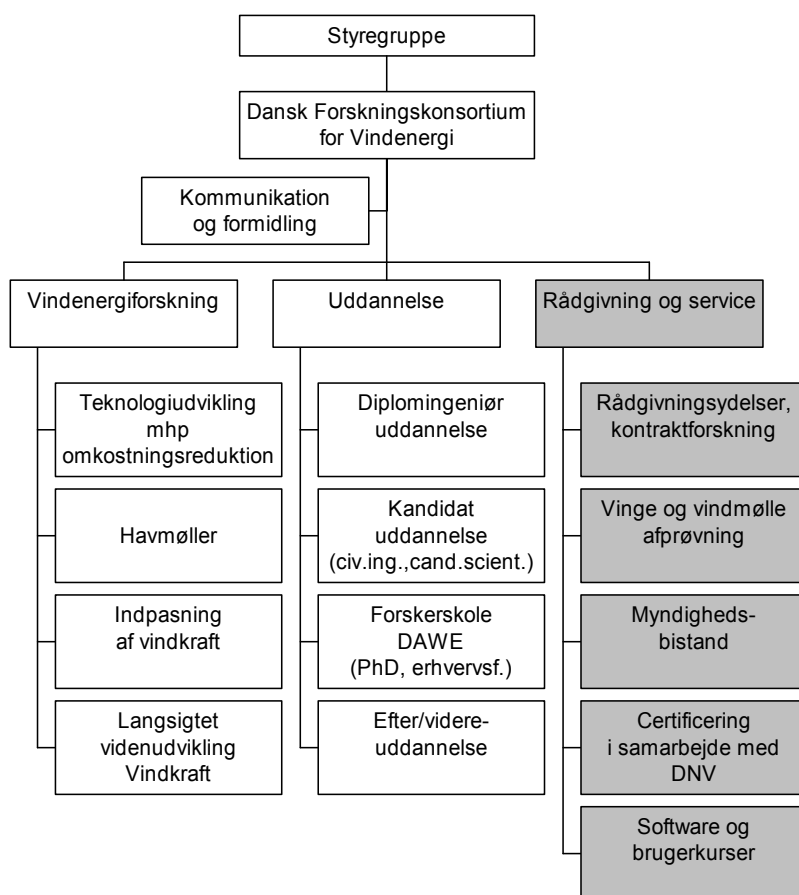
Styregruppe

Dansk Forskningskonsortium for Vindenergi

Kommunikation og formidling

Vindenergiforskning

Uddannelse

Rådgivning og service

Teknologiudvikling mhp omkostningsreduktion

Havmøller

Indpasning af vindkraft

Langsigtet videnudvikling Vindkraft

Diplomingeniør uddannelse

Kandidat uddannelse (civ.ing.,cand.scient.)

Forskerskole DAWE (PhD, erhvervsf.)

Efter/videreuddannelse

Rådgivningsydelser, kontraktforskning

Vinge og vindmølle afprøvning

Myndighedsbistand

Certificering i samarbejde med DNV

Software og brugerkurser